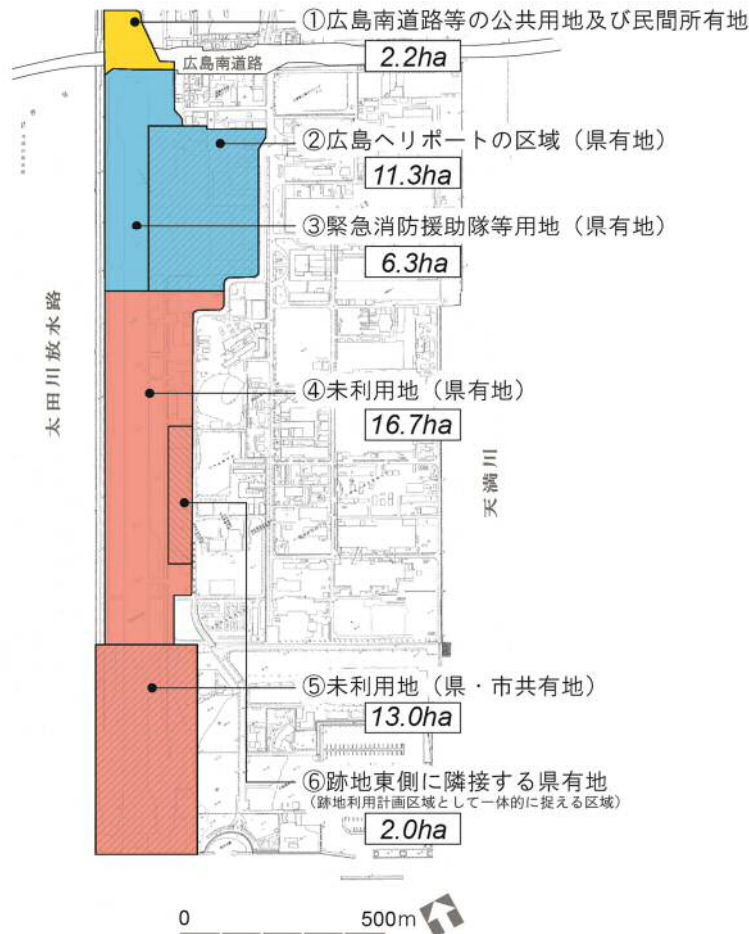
①広島南道路等の公共用地及び民間所有地
2.2ha
広島南道路
②広島ヘリポートの区域（県有地）
11.3ha
③緊急消防援助隊等用地（県有地）
6.3ha
太田川放水路
④未利用地（県有地）
16.7ha
天満川
⑤未利用地（県・市共有地）
13.0ha
⑥跡地東側に隣接する県有地
（跡地利用計画区域として一体的に捉える区域）
2.0ha
0
500m